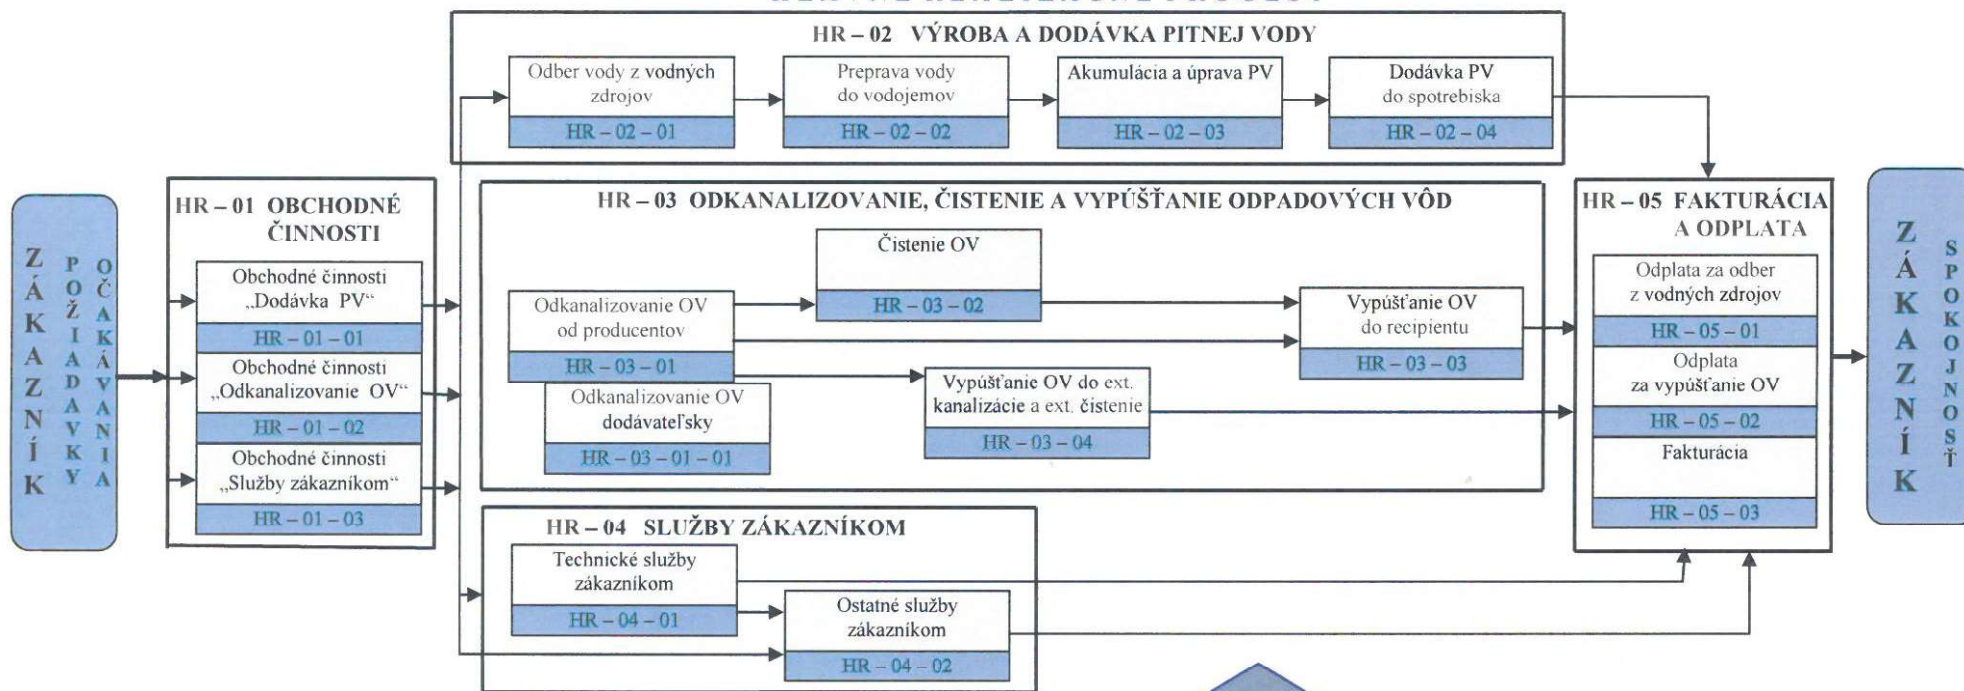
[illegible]

HR – 02 VÝROBA A DODÁVKA PITNEJ VODY

Odber vody z vodných zdrojov
HR – 02 – 01

Preprava vody do vodojemov
HR – 02 – 02

Akumulácia a úprava PV
HR – 02 – 03

Dodávka PV do spotrebiska
HR – 02 – 04

ZÁKAZNÍK

POŽIADAVKY

OČAKÁVANIA

HR – 01 OBCHODNÉ ČINNOSTI

Obchodné činnosti „Dodávka PV“
HR – 01 – 01

Obchodné činnosti „Odkanalizovanie OV“
HR – 01 – 02

Obchodné činnosti „Služby zákazníkom“
HR – 01 – 03

HR – 03 ODKANALIZOVANIE, ČISTENIE A VYPÚŠŤANIE ODPADOVÝCH VÔD

Čistenie OV
HR – 03 – 02

Odkanalizovanie OV od producentov
HR – 03 – 01

Vypúšťanie OV do recipientu
HR – 03 – 03

Odkanalizovanie OV dodávateľsky
HR – 03 – 01 – 01

Vypúšťanie OV do ext. kanalizácie a ext. čistenie
HR – 03 – 04

HR – 04 SLUŽBY ZÁKAZNÍKOM

Technické služby zákazníkom
HR – 04 – 01

Ostatné služby zákazníkom
HR – 04 – 02

HR – 05 FAKTURÁCIA A ODPLATA

Odplata za odber z vodných zdrojov
HR – 05 – 01

Odplata za vypúšťanie OV
HR – 05 – 02

Fakturácia
HR – 05 – 03

ZÁKAZNÍK

SPOKOJNOSŤ